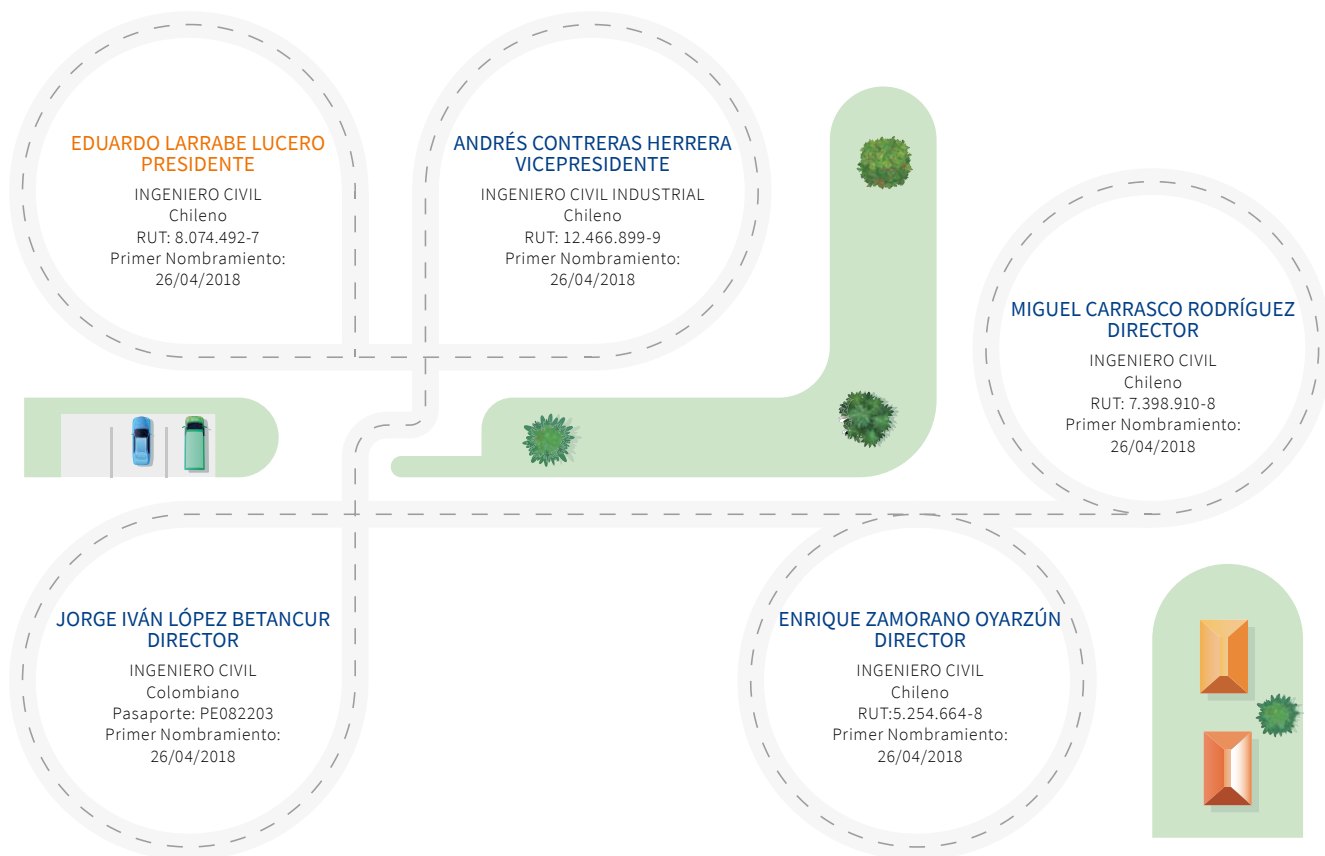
EDUARDO LARRABE LUCERO
PRESIDENTE

INGENIERO CIVIL
Chileno
RUT: 8.074.492-7
Primer Nombramiento:
26/04/2018

ANDRÉS CONTRERAS HERRERA
VICEPRESIDENTE

INGENIERO CIVIL INDUSTRIAL
Chileno
RUT: 12.466.899-9
Primer Nombramiento:
26/04/2018

MIGUEL CARRASCO RODRÍGUEZ
DIRECTOR

INGENIERO CIVIL
Chileno
RUT: 7.398.910-8
Primer Nombramiento:
26/04/2018

JORGE IVÁN LÓPEZ BETANCUR
DIRECTOR

INGENIERO CIVIL
Colombiano
Pasaporte: PE082203
Primer Nombramiento:
26/04/2018

ENRIQUE ZAMORANO OYARZÚN
DIRECTOR

INGENIERO CIVIL
Chileno
RUT:5.254.664-8
Primer Nombramiento:
26/04/2018